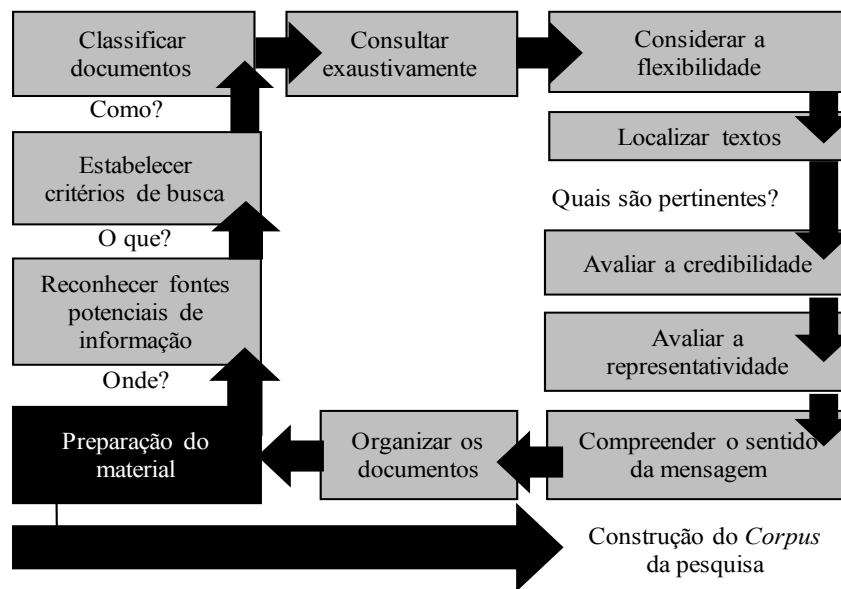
Classificar documentos

Consultar exaustivamente

Considerar a flexibilidade

Localizar textos

Quais são pertinentes?

Avaliar a credibilidade

Avaliar a representatividade

Compreender o sentido da mensagem

Organizar os documentos

Preparação do material

Onde?

Reconhecer fontes potenciais de informação

O que?

Estabelecer critérios de busca

Como?

Construção do *Corpus* da pesquisa